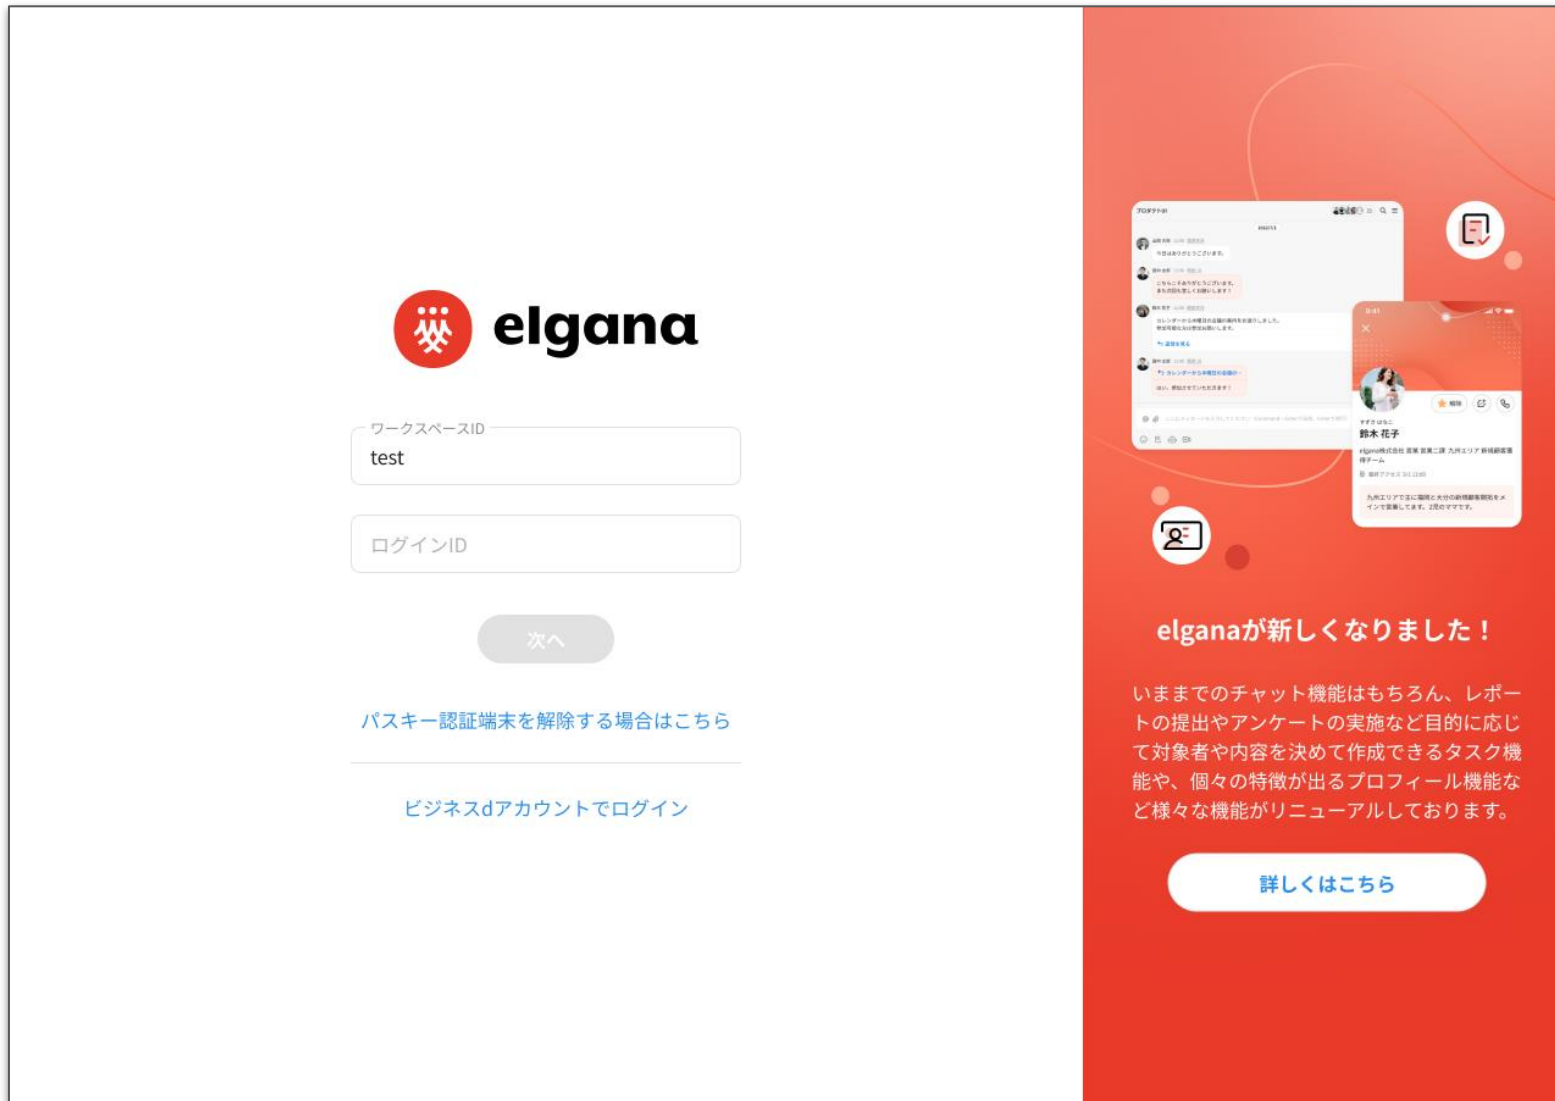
elgana

ワークスペースID
test

ログインID

次へ

パスキー認証端末を解除する場合はこちら

ビジネスdアカウントでログイン

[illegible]

鈴木 花子

elganaが新しくなりました！

いままでのチャット機能はもちろん、レポートの提出やアンケートの実施など目的に応じて対象者や内容を決めて作成できるタスク機能や、個々の特徴が出るプロフィール機能など様々な機能がリニューアルしております。

詳しくはこちら